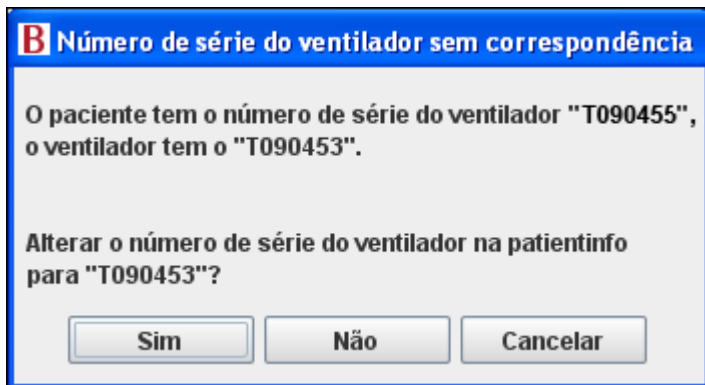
B Número de série do ventilador sem correspondência

O paciente tem o número de série do ventilador "T090455", o ventilador tem o "T090453".

Alterar o número de série do ventilador na patientinfo para "T090453"?

Sim

Não

Cancelar